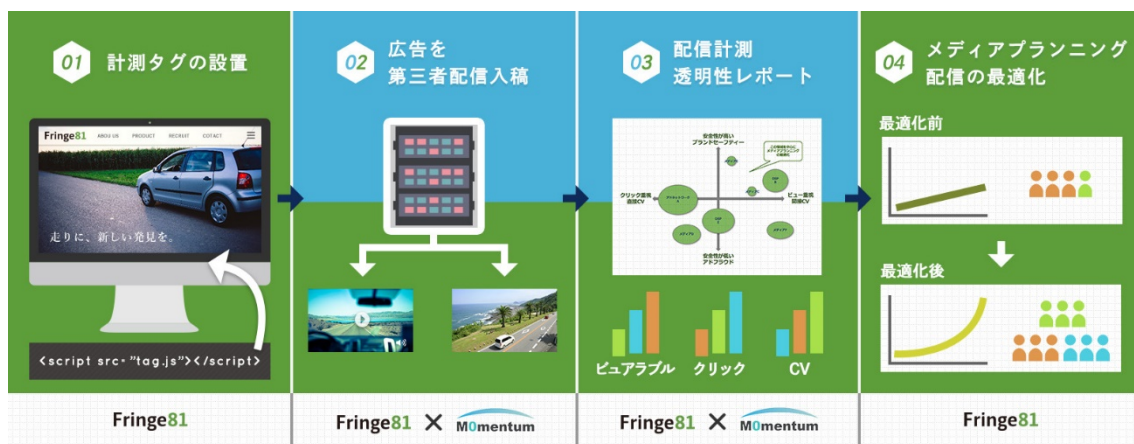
01 計測タグの設置

Fringe81 ABOUT US PRODUCT RECRUIT CONTACT

走りに、新しい発見を。

<script src="tag.js"></script>

Fringe81

02 広告を第三者配信入稿

Fringe81 × MOmentum

03 配信計測透明性レポート

安全性が高いブランドセーフティー

クリック重視直接CV

ビュー重視間接CV

安全性が低いアドフラウド

ビュアラブル クリック CV

Fringe81 × MOmentum

04 メディアプランニング配信の最適化

最適化前

最適化後

Fringe81